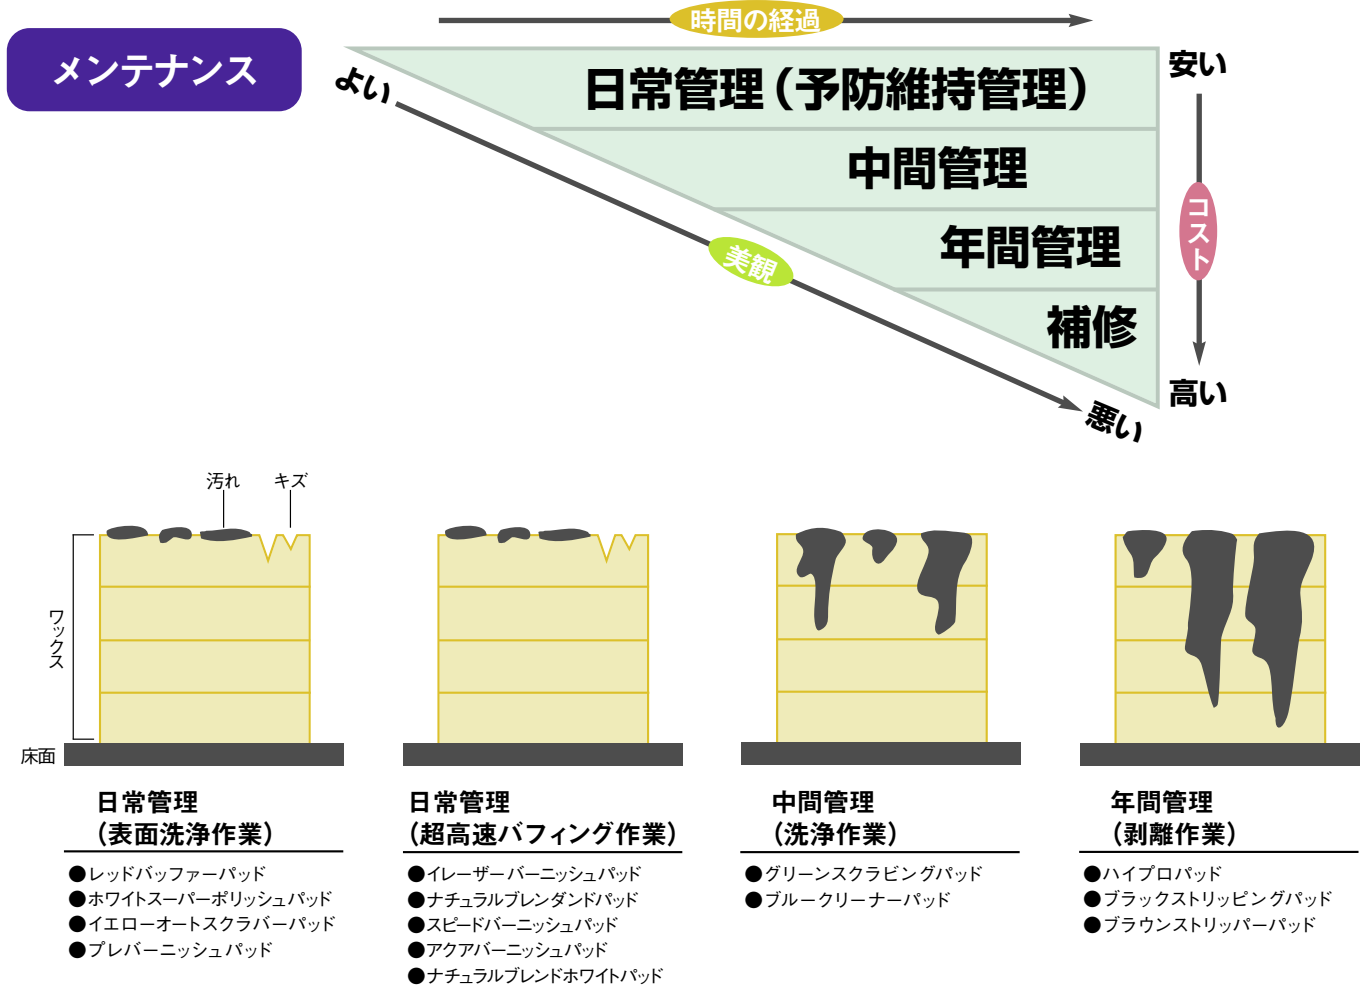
メンテナンス

時間の経過

よい

日常管理（予防維持管理）

中間管理

年間管理

補修

美観

悪い

安い

コスト

高い

汚れ　キズ

ワックス

床面

日常管理
（表面洗浄作業）

●レッドバッファーパッド
●ホワイトスーパーポリッシュパッド
●イエローオートスクラバーパッド
●プレバーニッシュパッド

日常管理
（超高速バフィング作業）

●イレーザーバーニッシュパッド
●ナチュラルブレンダンドパッド
●スピードバーニッシュパッド
●アクアバーニッシュパッド
●ナチュラルブレンドホワイトパッド

中間管理
（洗浄作業）

●グリーンスクラビングパッド
●ブルークリーナーパッド

年間管理
（剥離作業）

●ハイプロパッド
●ブラックストリッピングパッド
●ブラウンストリッパーパッド